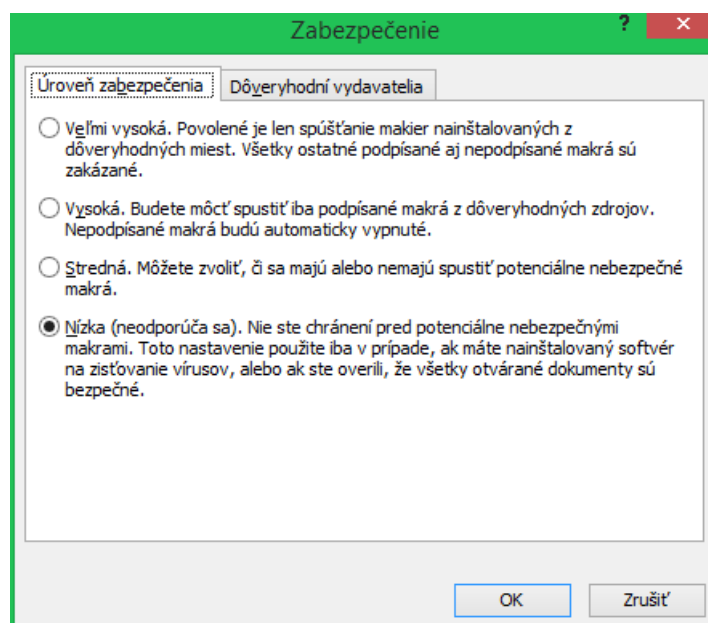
Zabezpečenie

?

✕

Úroveň zabezpečenia

Dôveryhodní vydavatelia

Veľmi vysoká. Povolené je len spúšťanie makier nainštalovaných z dôveryhodných miest. Všetky ostatné podpísané aj nepodpísané makrá sú zakázané.

Vysoká. Budete môcť spustiť iba podpísané makrá z dôveryhodných zdrojov. Nepodpísané makrá budú automaticky vypnuté.

Stredná. Môžete zvoliť, či sa majú alebo nemajú spustiť potenciálne nebezpečné makrá.

Nízka (neodporúča sa). Nie ste chránení pred potenciálne nebezpečnými makrami. Toto nastavenie použite iba v prípade, ak máte nainštalovaný softvér na zisťovanie vírusov, alebo ak ste overili, že všetky otvárané dokumenty sú bezpečné.

OK

Zrušiť